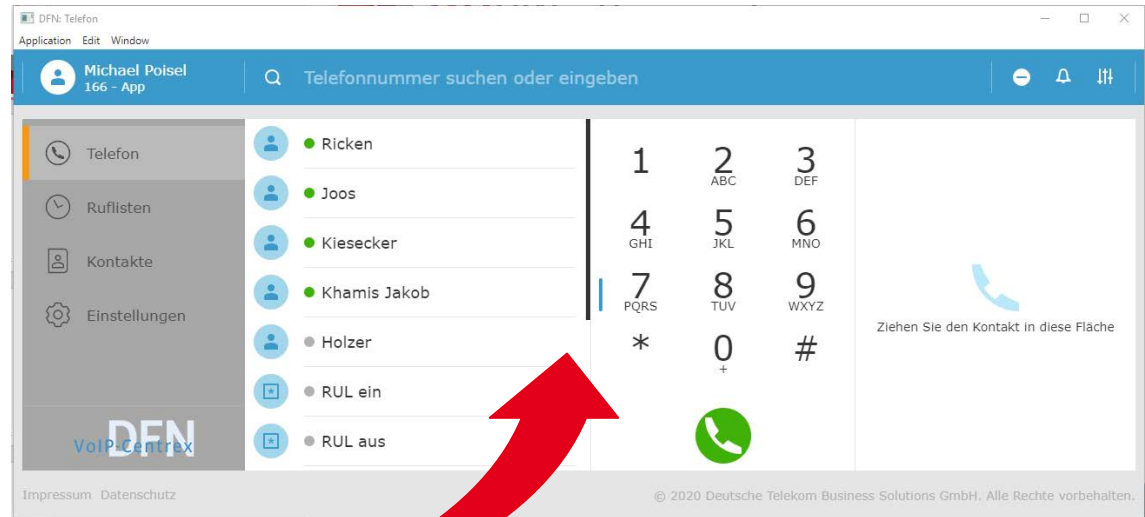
DFN: Telefon

Application Edit Window

Michael Poisel
166 - App

Telefonnummer suchen oder eingeben

Telefon

Ruflisten

Kontakte

Einstellungen

DFN
VoIP-Centrex

Ricken

Joos

Kiesecker

Khamis Jakob

Holzer

RUL ein

RUL aus

1
2 ABC
3 DEF
4 GHI
5 JKL
6 MNO
7 PQRS
8 TUV
9 WXYZ
*
0 +
#

Ziehen Sie den Kontakt in diese Fläche

Impressum Datenschutz

© 2020 Deutsche Telekom Business Solutions GmbH. Alle Rechte vorbehalten.